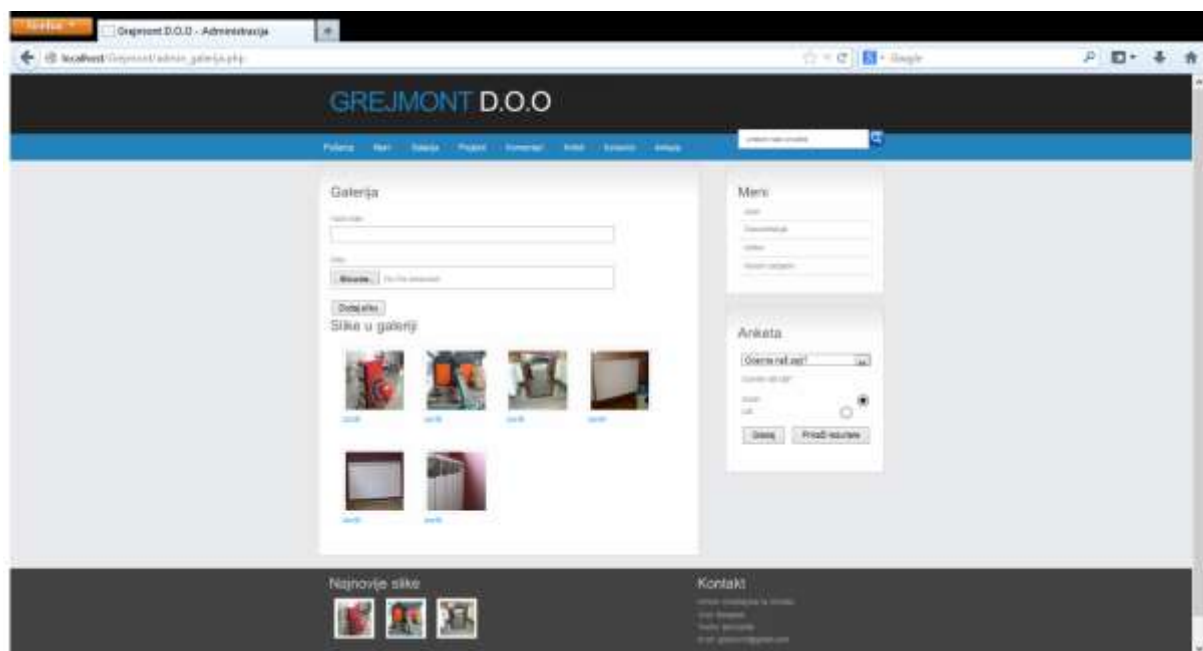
Firefox
Grejmont D.O.O - Administracija
localhost/Grejmont/admin_galerija.php
Google

GREJMONT D.O.O

Početna Meni Galerija Projekti Komentari Artikli Kontakt Anketa

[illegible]

Galerija

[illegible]

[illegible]

Browse... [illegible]

Dodaj sliku

Slike u galeriji

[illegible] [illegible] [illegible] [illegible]

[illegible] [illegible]

Meni

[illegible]
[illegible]
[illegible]
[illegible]

Anketa

Ocenite naš sajt?
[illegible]
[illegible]
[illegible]

Glasaj Prikaži rezultate

Najnovije slike

Kontakt
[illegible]
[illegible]
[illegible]
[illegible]